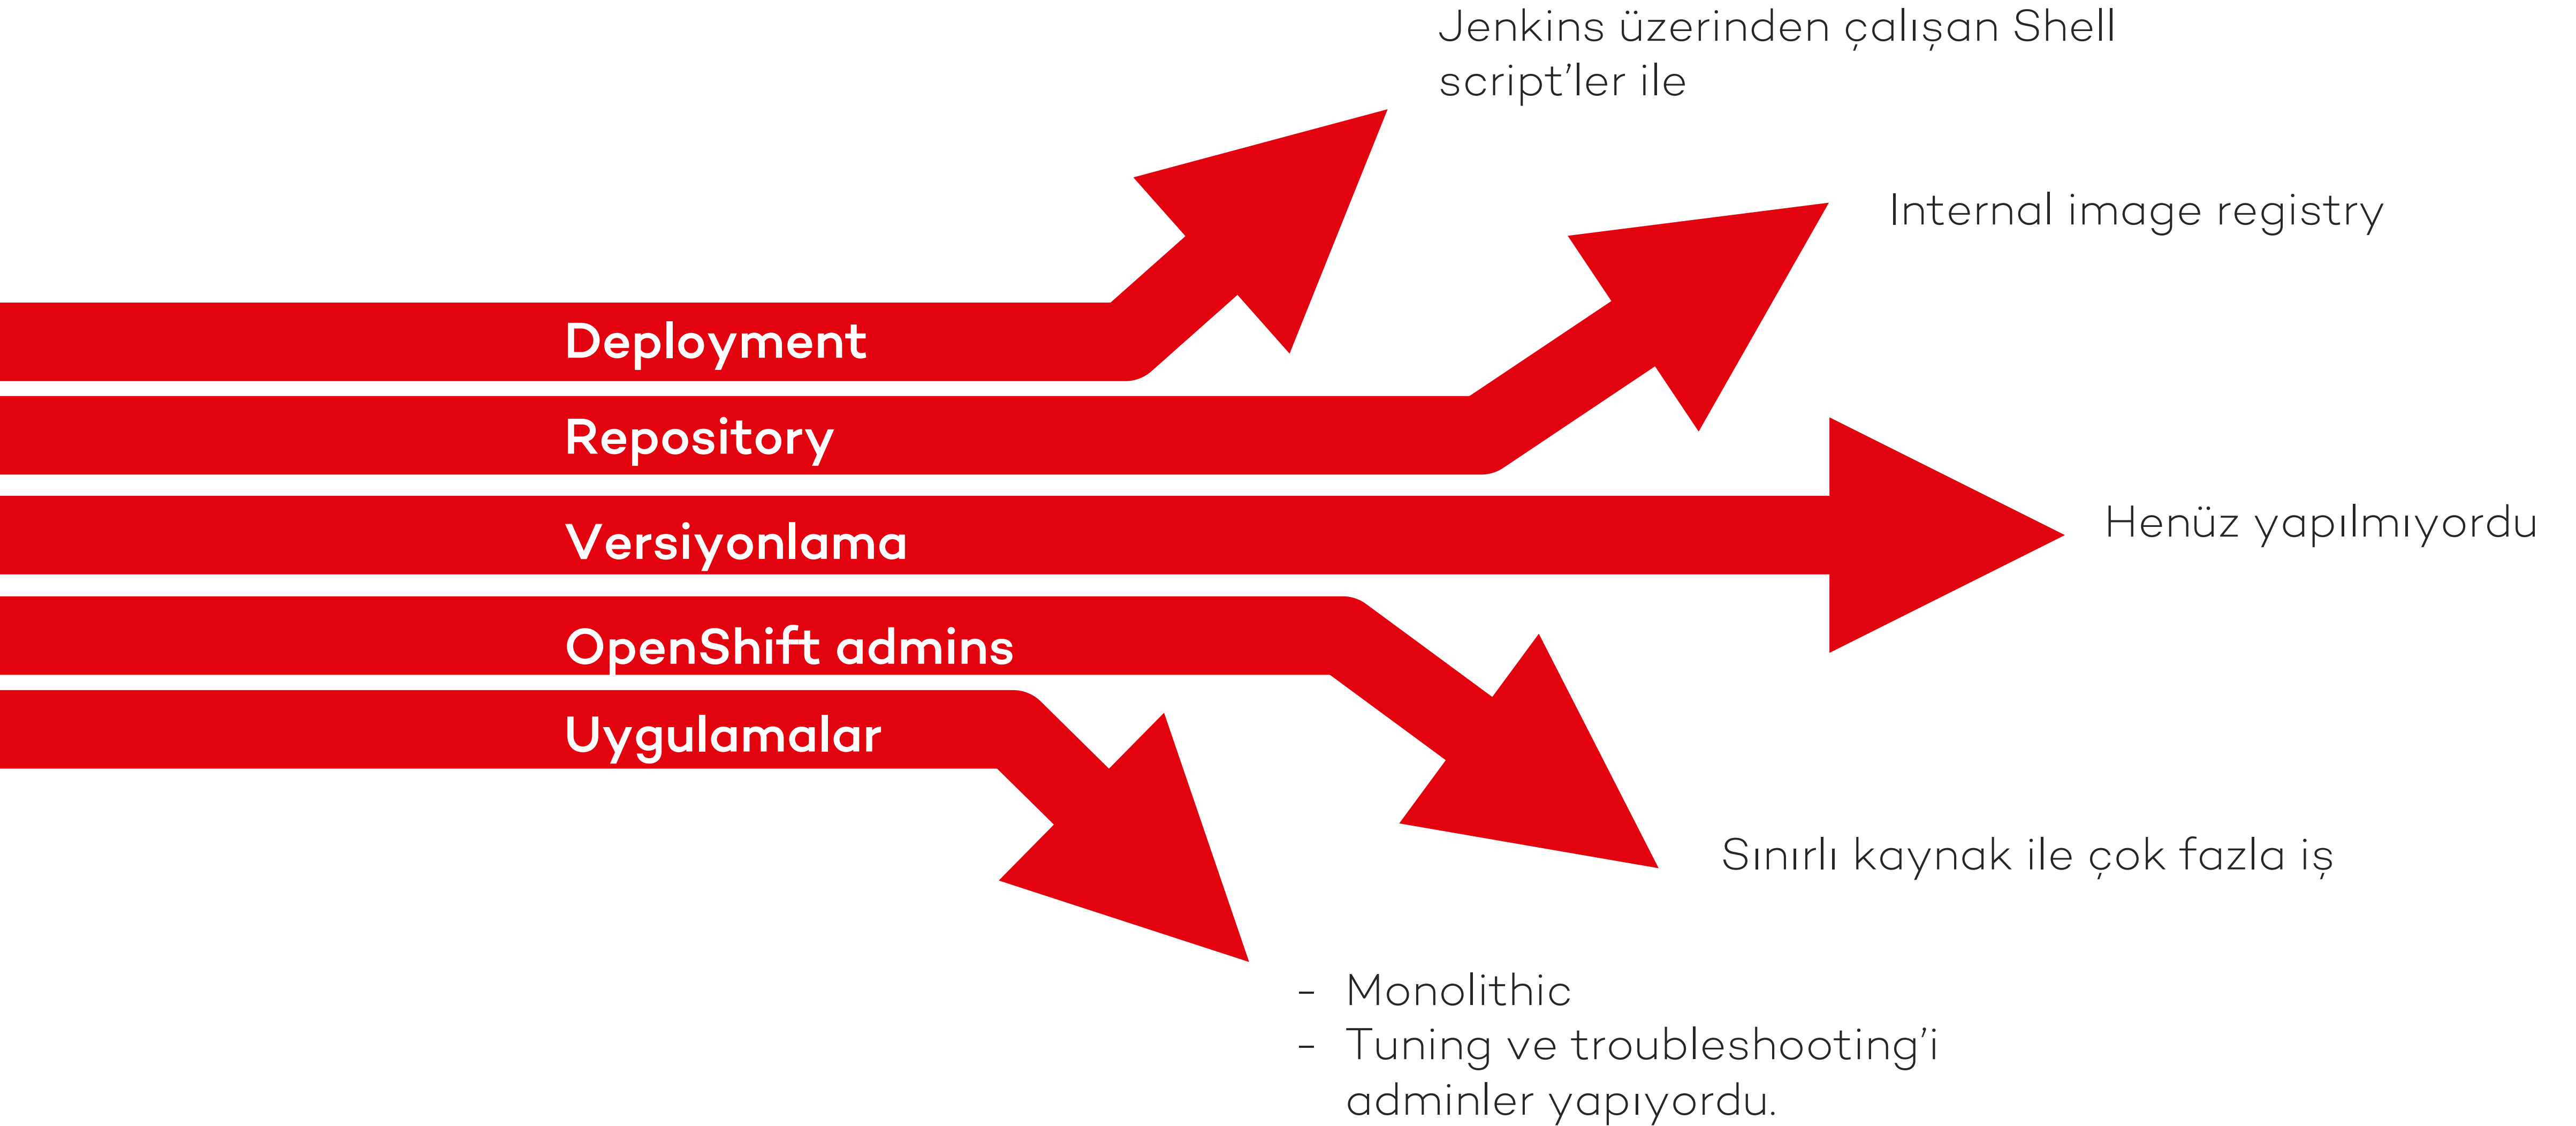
Jenkins üzerinden çalışan Shell script'ler ile

Internal image registry

Deployment

Repository

Versiyonlama

Henüz yapılmıyordu

OpenShift admins

Uygulamalar

Sınırlı kaynak ile çok fazla iş

- Monolithic
- Tuning ve troubleshooting'i adminler yapıyordu.